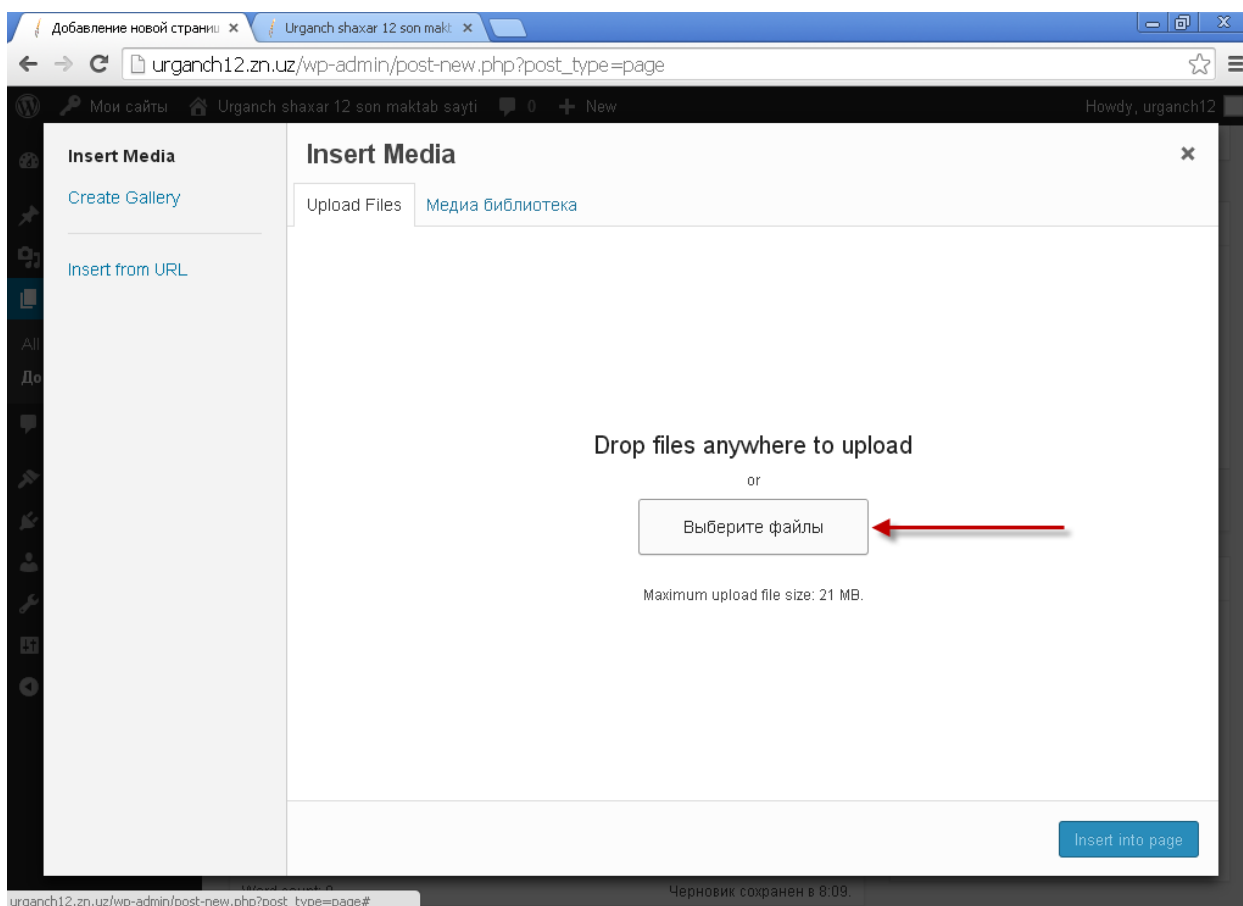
Добавление новой страни ×
Urganch shaxar 12 son makt ×

urganch12.zn.uz/wp-admin/post-new.php?post_type=page

Мои сайты
Urganch shaxar 12 son maktab sayti
0
New
Howdy, urganch12

All
До

Insert Media
Create Gallery
Insert from URL

Insert Media
×
Upload Files
Медиа библиотека

Drop files anywhere to upload
or
Выберите файлы
Maximum upload file size: 21 MB.

Insert into page

Word count: 0
Черновик сохранен в 8:09.
urganch12.zn.uz/wp-admin/post-new.php?post_type=page#